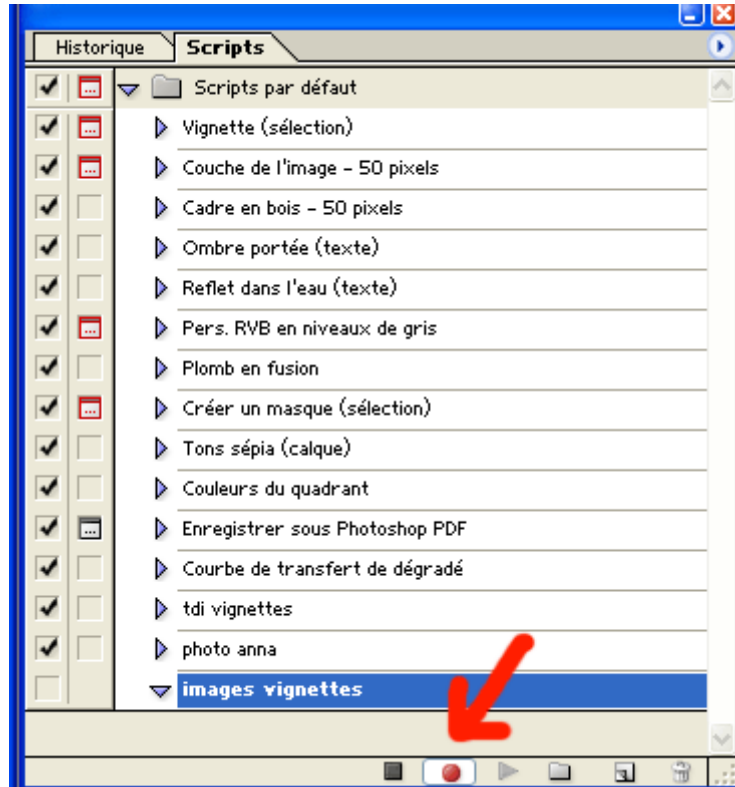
Historique
Scripts

Scripts par défaut
Vignette (sélection)
Couche de l'image - 50 pixels
Cadre en bois - 50 pixels
Ombre portée (texte)
Reflet dans l'eau (texte)
Pers. RVB en niveaux de gris
Plomb en fusion
Créer un masque (sélection)
Tons sépia (calque)
Couleurs du quadrant
Enregistrer sous Photoshop PDF
Courbe de transfert de dégradé
tdi vignettes
photo anna
images vignettes